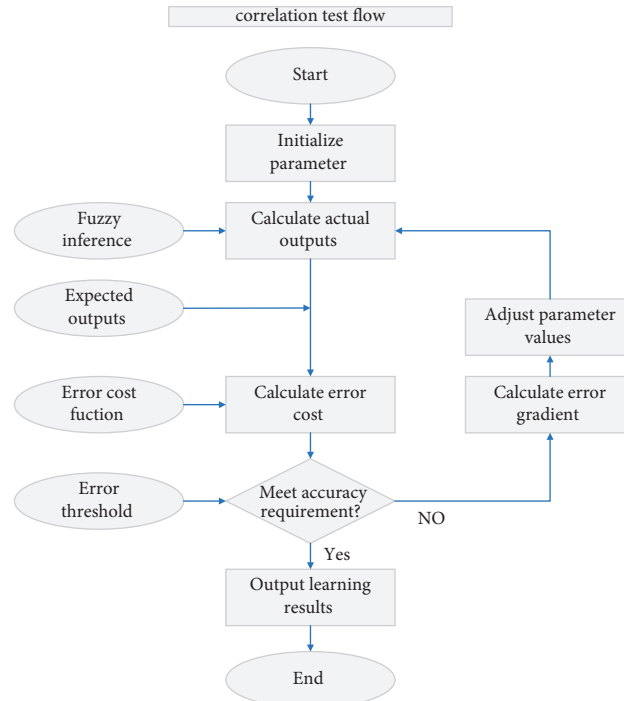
correlation test flow

Start

Initialize parameter

Fuzzy inference

Calculate actual outputs

Expected outputs

Adjust parameter values

Error cost fuction

Calculate error cost

Calculate error gradient

Error threshold

Meet accuracy requirement?

NO

Yes

Output learning results

End